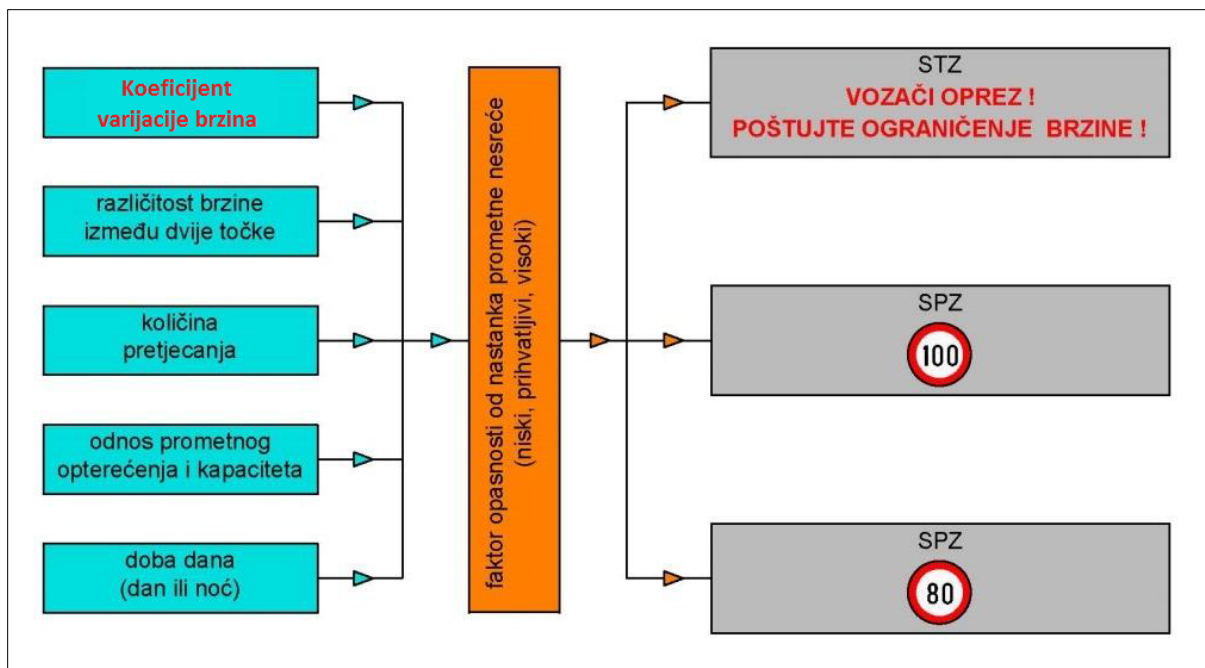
Koeficijent varijacije brzina

različitost brzine između dvije točke

količina pretjecanja

odnos prometnog opterećenja i kapaciteta

doba dana (dan ili noć)

faktor opasnosti od nastanka prometne nesreće (niski, prihvatljivi, visoki)

STZ
VOZAČI OPREZ !
POŠTUJTE OGRANIČENJE BRZINE !

SPZ
100

SPZ
80